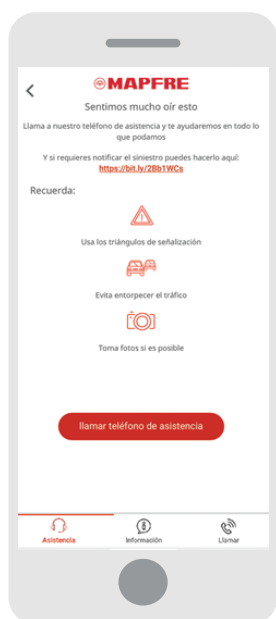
<
MAPFRE
Sentimos mucho oír esto

Llama a nuestro teléfono de asistencia y te ayudaremos en todo lo que podamos

Y si requieres notificar el siniestro puedes hacerlo aquí:
https://bit.ly/2Bb1WCs

Recuerda:

Usa los triángulos de señalización

Evita entorpecer el tráfico

Toma fotos si es posible

llamar teléfono de asistencia

Asistencia
Información
Llamar